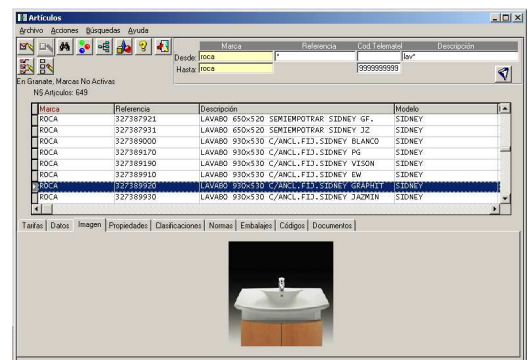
Artículos

Archivo Acciones Búsquedas Ayuda

En Granate, Marcas No Activas
Nº Artículos: 649

| | Marca | Referencia | Cod.Telematel | Descripción |
|---|---|---|---|---|
| Desde: | roca | * | | lav* |
| Hasta: | roca | | 9999999999 | |

| Marca | Referencia | Descripción | Modelo |
|---|---|---|---|
| ROCA | 327387921 | LAVABO 650x520 SEMIEMPOTRAR SIDNEY GF. | SIDNEY |
| ROCA | 327387931 | LAVABO 650x520 SEMIEMPOTRAR SIDNEY JZ | SIDNEY |
| ROCA | 327389000 | LAVABO 930x530 C/ANCL.FIJ.SIDNEY BLANCO | SIDNEY |
| ROCA | 327389170 | LAVABO 930x530 C/ANCL.FIJ.SIDNEY PG | SIDNEY |
| ROCA | 327389190 | LAVABO 930x530 C/ANCL.FIJ.SIDNEY VISON | SIDNEY |
| ROCA | 327389910 | LAVABO 930x530 C/ANCL.FIJ.SIDNEY EW | SIDNEY |
| ROCA | 327389920 | LAVABO 930x530 C/ANCL.FIJ.SIDNEY GRAPHIT | SIDNEY |
| ROCA | 327389930 | LAVABO 930x530 C/ANCL.FIJ.SIDNEY JAZMIN | SIDNEY |

Tarifas | Datos | Imagen | Propiedades | Clasificaciones | Normas | Embalajes | Códigos | Documentos